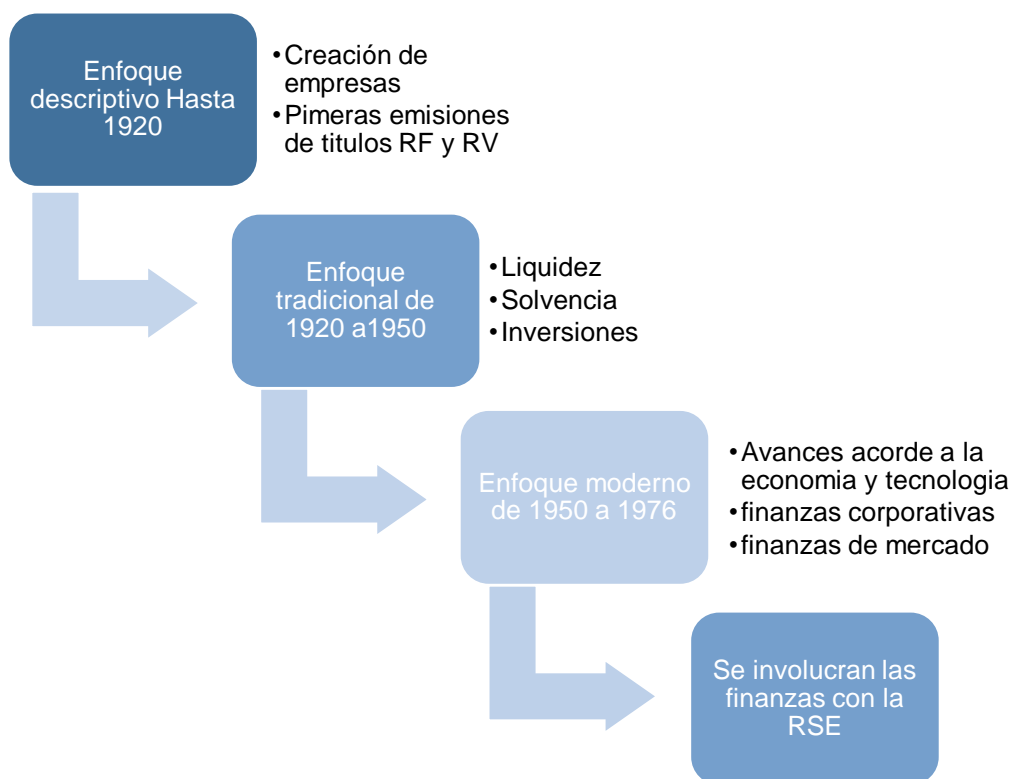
Enfoque descriptivo Hasta 1920

• Creación de empresas
• Pimeras emisiones de titulos RF y RV

Enfoque tradicional de 1920 a1950

• Liquidez
• Solvencia
• Inversiones

Enfoque moderno de 1950 a 1976

• Avances acorde a la economia y tecnologia
• finanzas corporativas
• finanzas de mercado

Se involucran las finanzas con la RSE